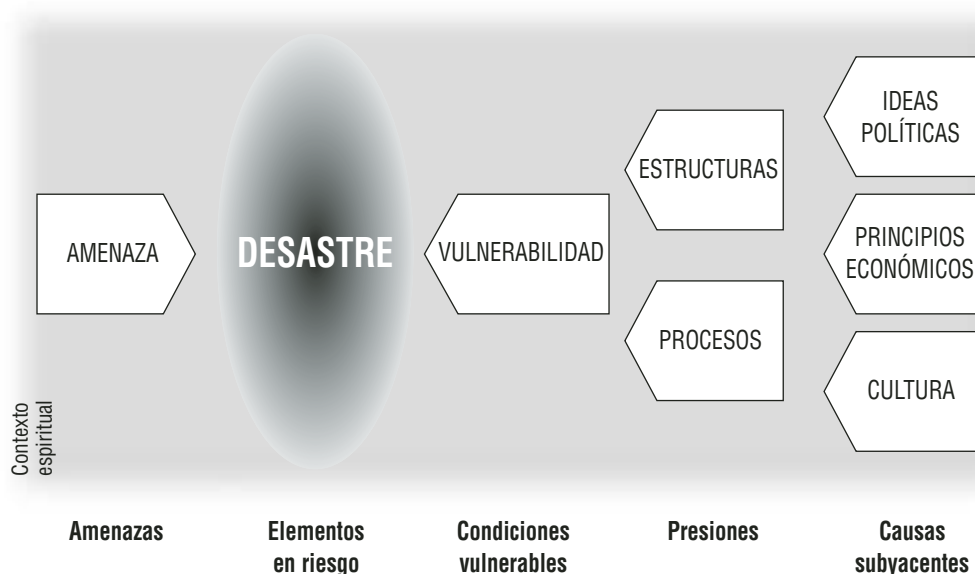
AMENAZA

DESASTRE

VULNERABILIDAD

ESTRUCTURAS

PROCESOS

IDEAS POLÍTICAS

PRINCIPIOS ECONÓMICOS

CULTURA

Contexto espiritual

Amenazas

Elementos en riesgo

Condiciones vulnerables

Presiones

Causas subyacentes